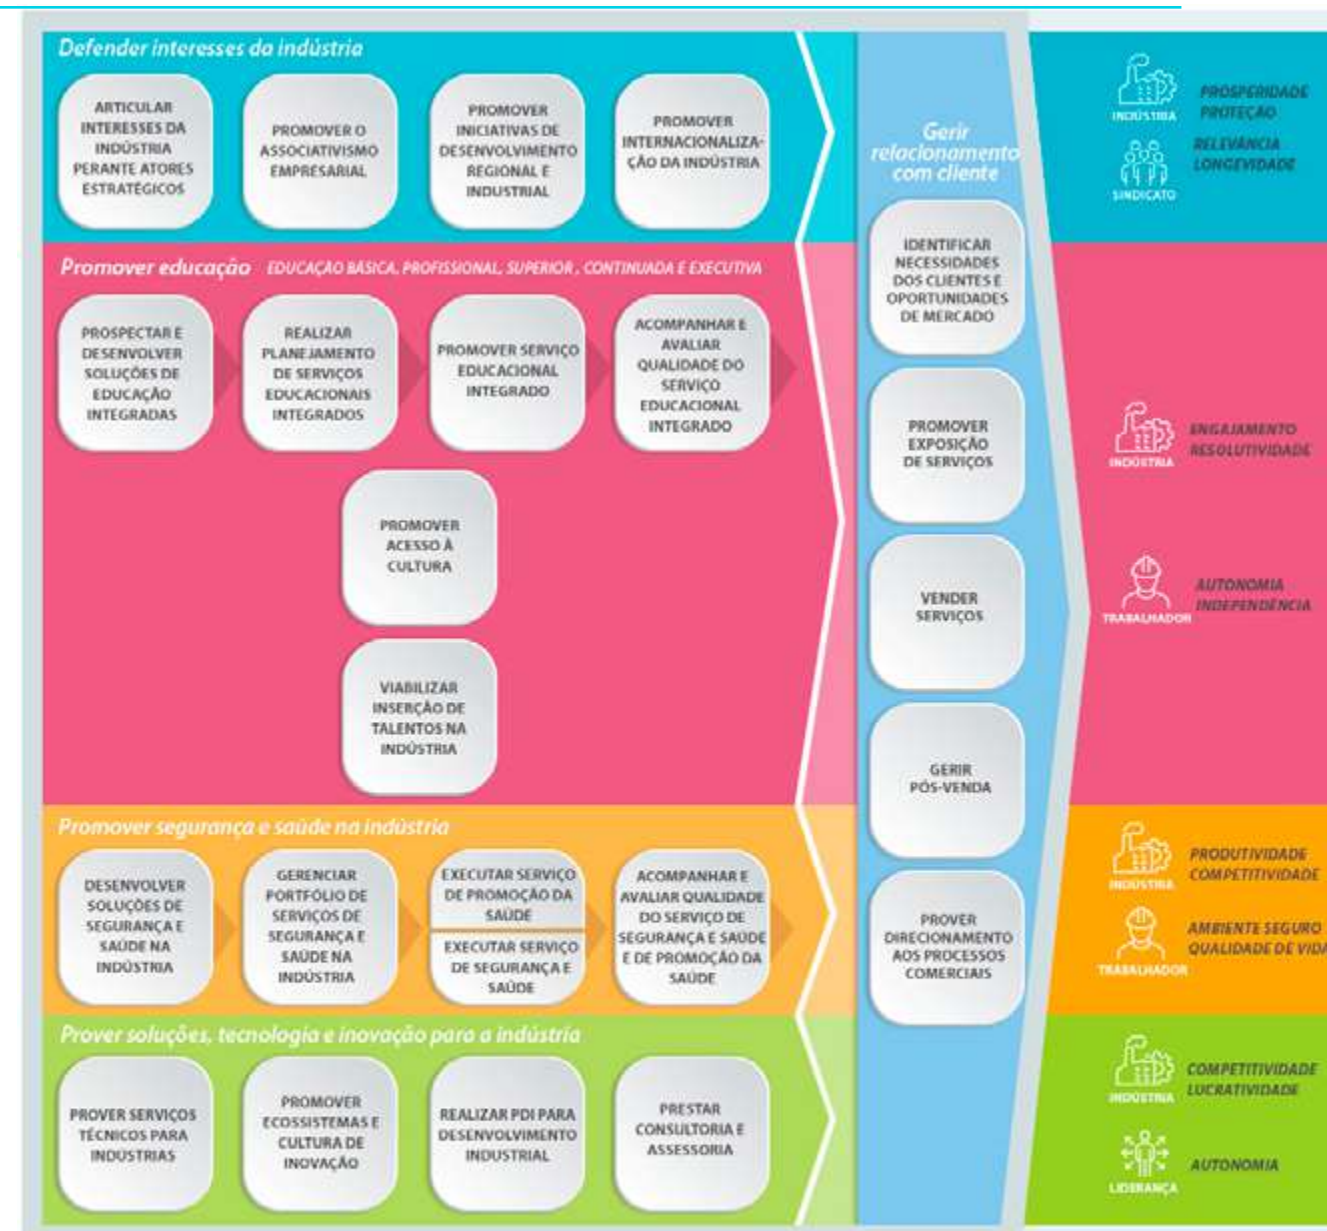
Defender interesses da indústria

ARTICULAR INTERESSES DA INDÚSTRIA PERANTE ATORES ESTRATÉGICOS

PROMOVER O ASSOCIATIVISMO EMPRESARIAL

PROMOVER INICIATIVAS DE DESENVOLVIMENTO REGIONAL E INDUSTRIAL

PROMOVER INTERNACIONALIZAÇÃO DA INDÚSTRIA

Promover educação EDUCAÇÃO BÁSICA, PROFISSIONAL, SUPERIOR, CONTINUADA E EXECUTIVA

PROSPECTAR E DESENVOLVER SOLUÇÕES DE EDUCAÇÃO INTEGRADAS

REALIZAR PLANEJAMENTO DE SERVIÇOS EDUCACIONAIS INTEGRADOS

PROMOVER SERVIÇO EDUCACIONAL INTEGRADO

ACOMPANHAR E AVALIAR QUALIDADE DO SERVIÇO EDUCACIONAL INTEGRADO

PROMOVER ACESSO À CULTURA

VIABILIZAR INSERÇÃO DE TALENTOS NA INDÚSTRIA

Promover segurança e saúde na indústria

DESENVOLVER SOLUÇÕES DE SEGURANÇA E SAÚDE NA INDÚSTRIA

GERENCIAR PORTFÓLIO DE SERVIÇOS DE SEGURANÇA E SAÚDE NA INDÚSTRIA

EXECUTAR SERVIÇO DE PROMOÇÃO DA SAÚDE

EXECUTAR SERVIÇO DE SEGURANÇA E SAÚDE

ACOMPANHAR E AVALIAR QUALIDADE DO SERVIÇO DE SEGURANÇA E SAÚDE E DE PROMOÇÃO DA SAÚDE

Prover soluções, tecnologia e inovação para a indústria

PROVER SERVIÇOS TÉCNICOS PARA INDÚSTRIAS

PROMOVER ECOSSISTEMAS E CULTURA DE INOVAÇÃO

REALIZAR PDI PARA DESENVOLVIMENTO INDUSTRIAL

PRESTAR CONSULTORIA E ASSESSORIA

Gerir relacionamento com cliente

IDENTIFICAR NECESSIDADES DOS CLIENTES E OPORTUNIDADES DE MERCADO

PROMOVER EXPOSIÇÃO DE SERVIÇOS

VENDER SERVIÇOS

GERIR PÓS-VENDA

PROVER DIRECIONAMENTO AOS PROCESSOS COMERCIAIS

INDÚSTRIA PROSPERIDADE PROTEÇÃO
SINDICATO RELEVÂNCIA LONGEVIDADE

INDÚSTRIA ENGAJAMENTO RESOLUTIVIDADE

TRABALHADOR AUTONOMIA INDEPENDÊNCIA

INDÚSTRIA PRODUTIVIDADE COMPETITIVIDADE

TRABALHADOR AMBIENTE SEGURO QUALIDADE DE VIDA

INDÚSTRIA COMPETITIVIDADE LUCRATIVIDADE

LIDERANÇA AUTONOMIA